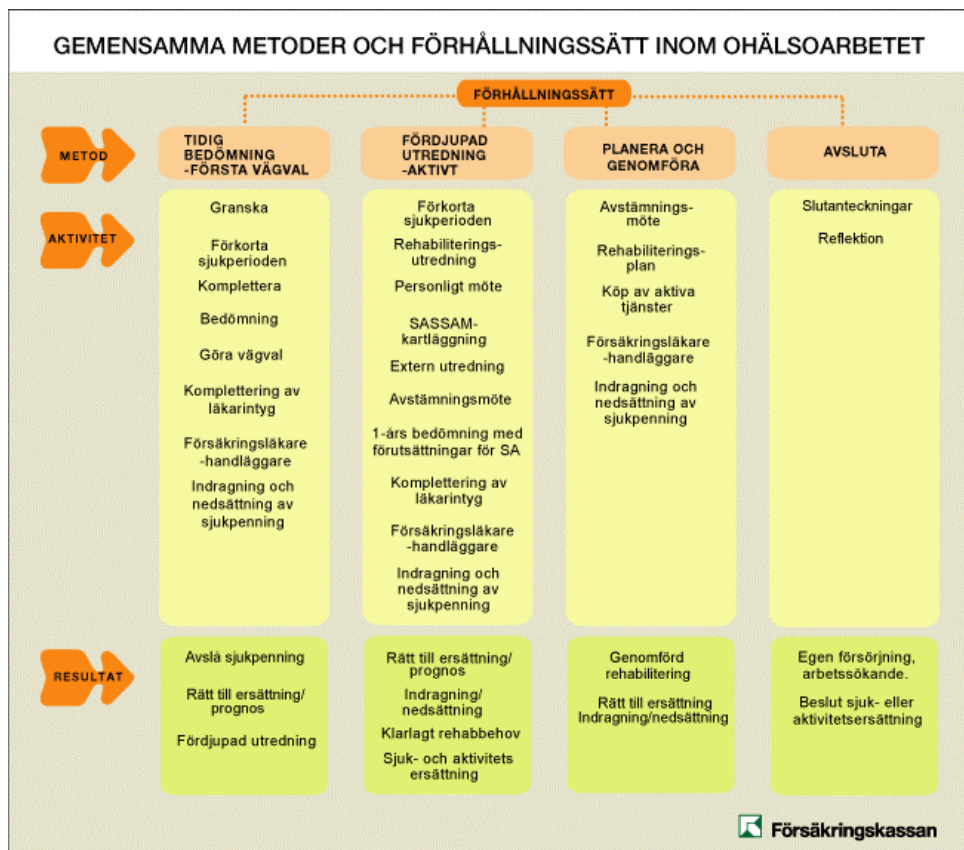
GEMENSAMMA METODER OCH FÖRHÅLLNINGSSÄTT INOM OHÄLSOARBETET

FÖRHÅLLNINGSSÄTT

METOD

AKTIVITET

RESULTAT

TIDIG BEDÖMNING -FÖRSTA VÄGVAL

Granska

Förkorta sjukperioden

Komplettera

Bedömning

Göra vägval

Komplettering av läkarintyg

Försäkringsläkare -handläggare

Indragning och nedsättning av sjukpenning

Avslå sjukpenning

Rätt till ersättning/ prognos

Fördjupad utredning

FÖRDJUPAD UTREDNING -AKTIVT

Förkorta sjukperioden

Rehabiliterings-utredning

Personligt möte

SASSAM-kartläggning

Extern utredning

Avstämningsmöte

1-års bedömning med förutsättningar för SA

Komplettering av läkarintyg

Försäkringsläkare -handläggare

Indragning och nedsättning av sjukpenning

Rätt till ersättning/ prognos

Indragning/ nedsättning

Klarlagt rehabbehov

Sjuk- och aktivitets ersättning

PLANERA OCH GENOMFÖRA

Avstämnings-möte

Rehabiliterings-plan

Köp av aktiva tjänster

Försäkringsläkare -handläggare

Indragning och nedsättning av sjukpenning

Genomförd rehabilitering

Rätt till ersättning Indragning/nedsättning

AVSLUTA

Slutanteckningar

Reflektion

Egen försörjning, arbetssökande.

Beslut sjuk- eller aktivitetsersättning

Försäkringskassan